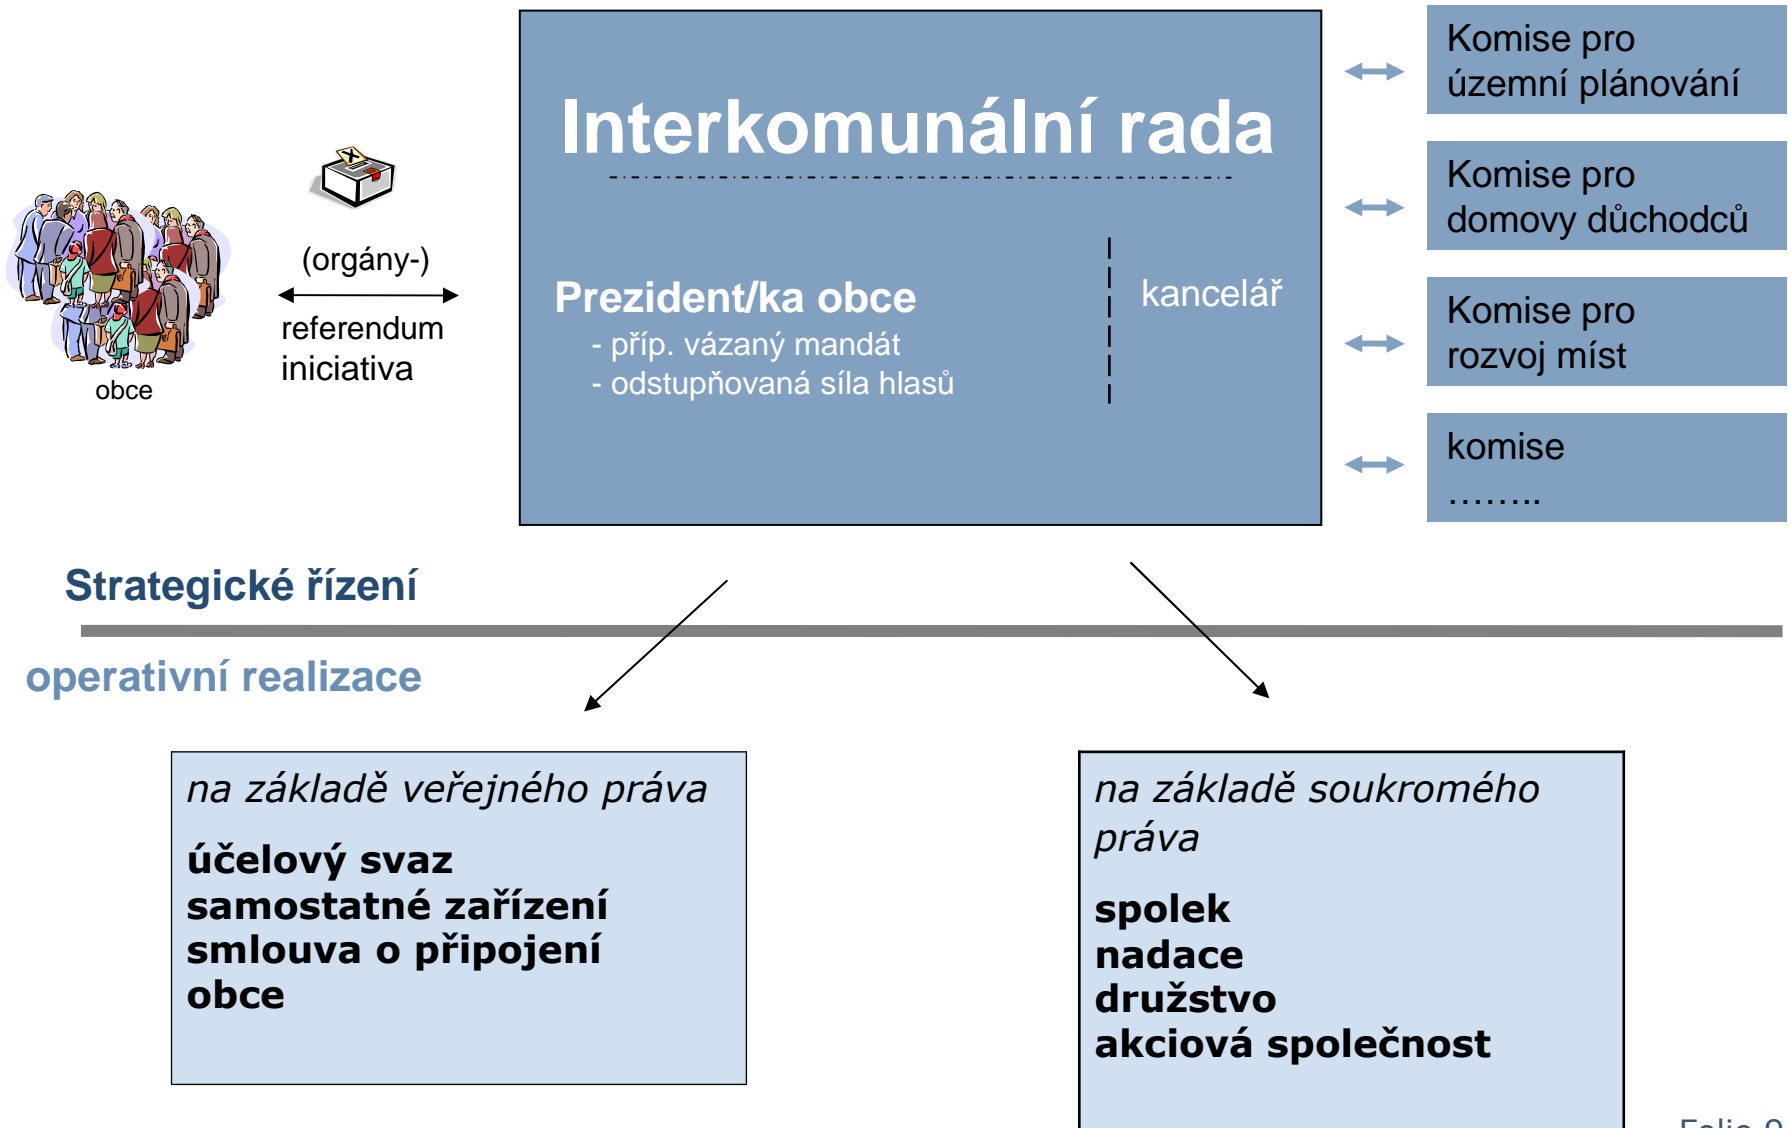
obce

(orgány-)

referendum
iniciativa

Interkomunální rada

Prezident/ka obce
- příp. vázaný mandát
- odstupňovaná síla hlasů

kancelář

Komise pro územní plánování

Komise pro domovy důchodců

Komise pro rozvoj míst

komise ……..

Strategické řízení

operativní realizace

na základě veřejného práva

účelový svaz
samostatné zařízení
smlouva o připojení obce

na základě soukromého práva

spolek
nadace
družstvo
akciová společnost

Folie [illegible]